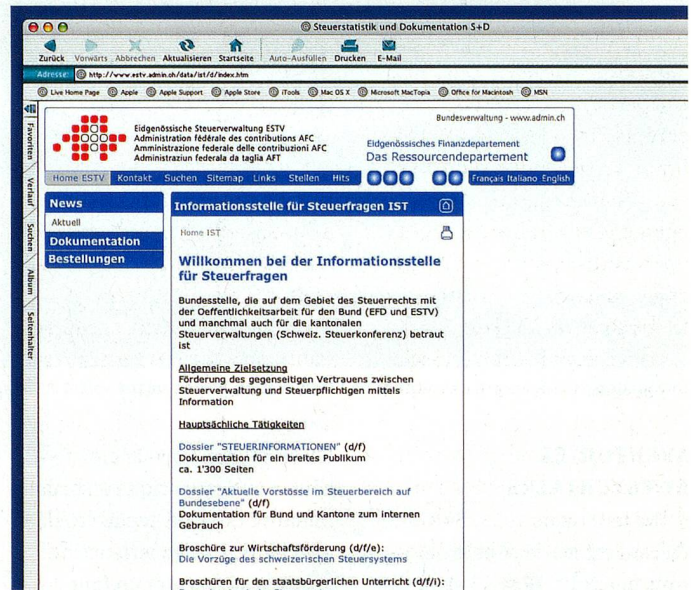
Steuerstatistik und Dokumentation S+D

Zurück Vorwärts Abbrechen Aktualisieren Startseite Auto-Ausfüllen Drucken E-Mail

Adresse: http://www.estv.admin.ch/data/ist/d/index.htm

Live Home Page Apple Apple Support Apple Store iTools Mac OS X Microsoft MacTopia Office for Macintosh MSN

Favoriten Verlauf Suchen Album Seitenhalter

Bundesverwaltung - www.admin.ch

Eidgenössische Steuerverwaltung ESTV
Administration fédérale des contributions AFC
Amministrazione federale delle contribuzioni AFC
Administraziun federala da taglia AFT

Eidgenössisches Finanzdepartement
Das Ressourcendepartement

Home ESTV Kontakt Suchen Sitemap Links Stellen Hits

Français Italiano English

News
Aktuell
Dokumentation
Bestellungen

Informationsstelle für Steuerfragen IST

Home IST

Willkommen bei der Informationsstelle für Steuerfragen

Bundesstelle, die auf dem Gebiet des Steuerrechts mit der Oeffentlichkeitsarbeit für den Bund (EFD und ESTV) und manchmal auch für die kantonalen Steuerverwaltungen (Schweiz. Steuerkonferenz) betraut ist

Allgemeine Zielsetzung
Förderung des gegenseitigen Vertrauens zwischen Steuerverwaltung und Steuerpflichtigen mittels Information

Hauptsächliche Tätigkeiten

Dossier "STEUERINFORMATIONEN" (d/f)
Dokumentation für ein breites Publikum
ca. 1'300 Seiten

Dossier "Aktuelle Vorstösse im Steuerbereich auf Bundesebene" (d/f)
Dokumentation für Bund und Kantone zum internen Gebrauch

Broschüre zur Wirtschaftsförderung (d/f/e):
Die Vorzüge des schweizerischen Steuersystems

Broschüren für den staatsbürgerlichen Unterricht (d/f/i):